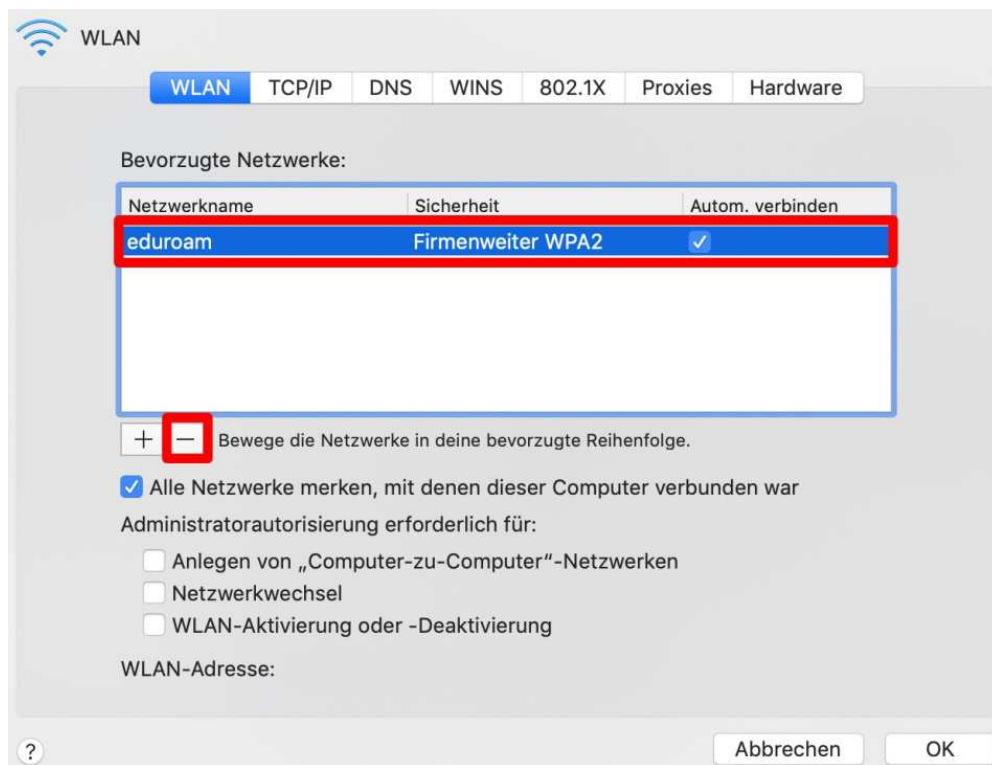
WLAN

WLAN TCP/IP DNS WINS 802.1X Proxies Hardware

Bevorzugte Netzwerke:

| Netzwerkname | Sicherheit | Autom. verbinden |
|---|---|---|
| eduroam | Firmenweiter WPA2 | ✓ |

+ − Bewege die Netzwerke in deine bevorzugte Reihenfolge.

Alle Netzwerke merken, mit denen dieser Computer verbunden war

Administratorautorisierung erforderlich für:

Anlegen von „Computer-zu-Computer“-Netzwerken

Netzwerkwechsel

WLAN-Aktivierung oder -Deaktivierung

WLAN-Adresse:

?

Abbrechen OK